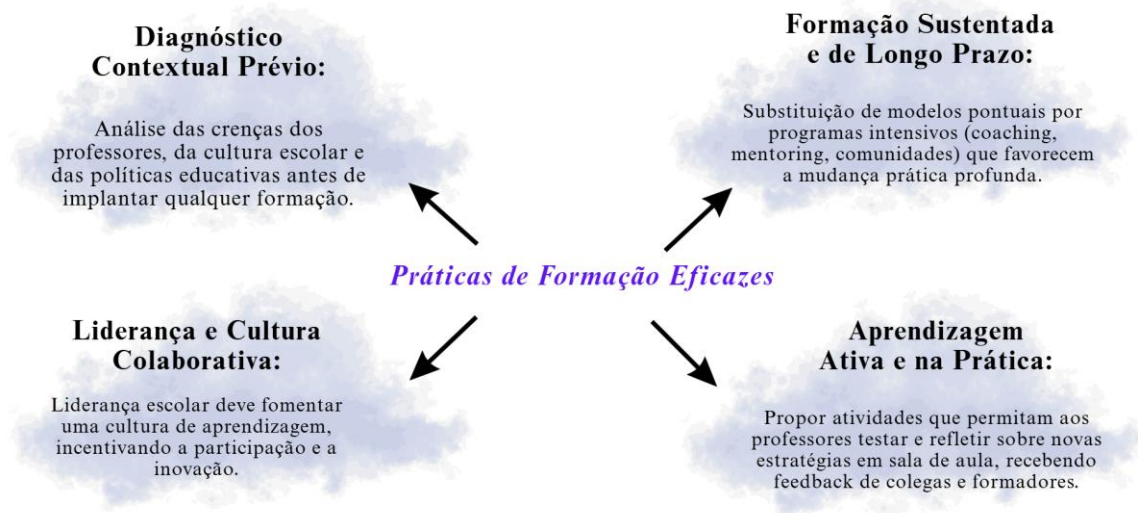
Diagnóstico Contextual Prévio:

Análise das crenças dos professores, da cultura escolar e das políticas educativas antes de implantar qualquer formação.

Formação Sustentada e de Longo Prazo:

Substituição de modelos pontuais por programas intensivos (coaching, mentoring, comunidades) que favorecem a mudança prática profunda.

Práticas de Formação Eficazes

Liderança e Cultura Colaborativa:

Liderança escolar deve fomentar uma cultura de aprendizagem, incentivando a participação e a inovação.

Aprendizagem Ativa e na Prática:

Propor atividades que permitam aos professores testar e refletir sobre novas estratégias em sala de aula, recebendo feedback de colegas e formadores.